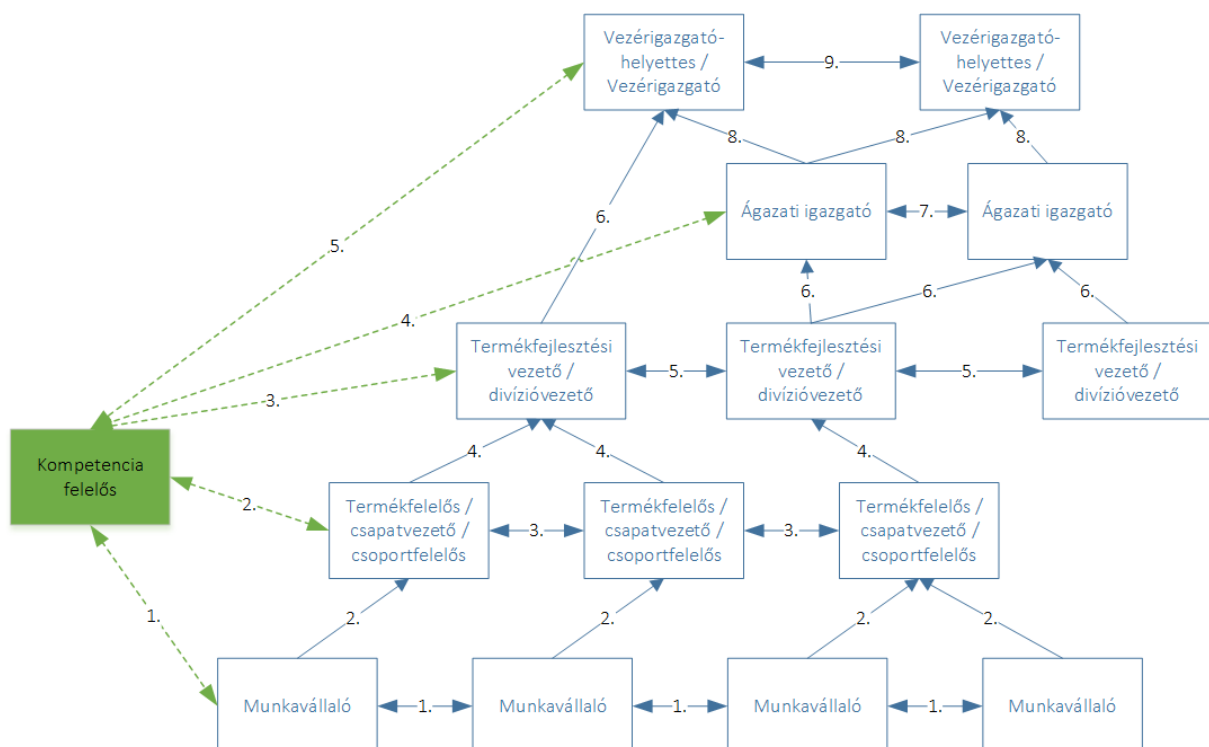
Vezérigazgató-helyettes / Vezérigazgató

9.

Vezérigazgató-helyettes / Vezérigazgató

8.

8.

8.

Ágazati igazgató

7.

Ágazati igazgató

6.

5.

4.

6.

6.

6.

Termékfejlesztési vezető / divízióvezető

5.

Termékfejlesztési vezető / divízióvezető

5.

Termékfejlesztési vezető / divízióvezető

3.

4.

4.

4.

Kompetencia felelős

2.

Termékfelelős / csapatvezető / csoportfelelős

3.

Termékfelelős / csapatvezető / csoportfelelős

3.

Termékfelelős / csapatvezető / csoportfelelős

1.

2.

2.

2.

2.

Munkavállaló

1.

Munkavállaló

1.

Munkavállaló

1.

Munkavállaló